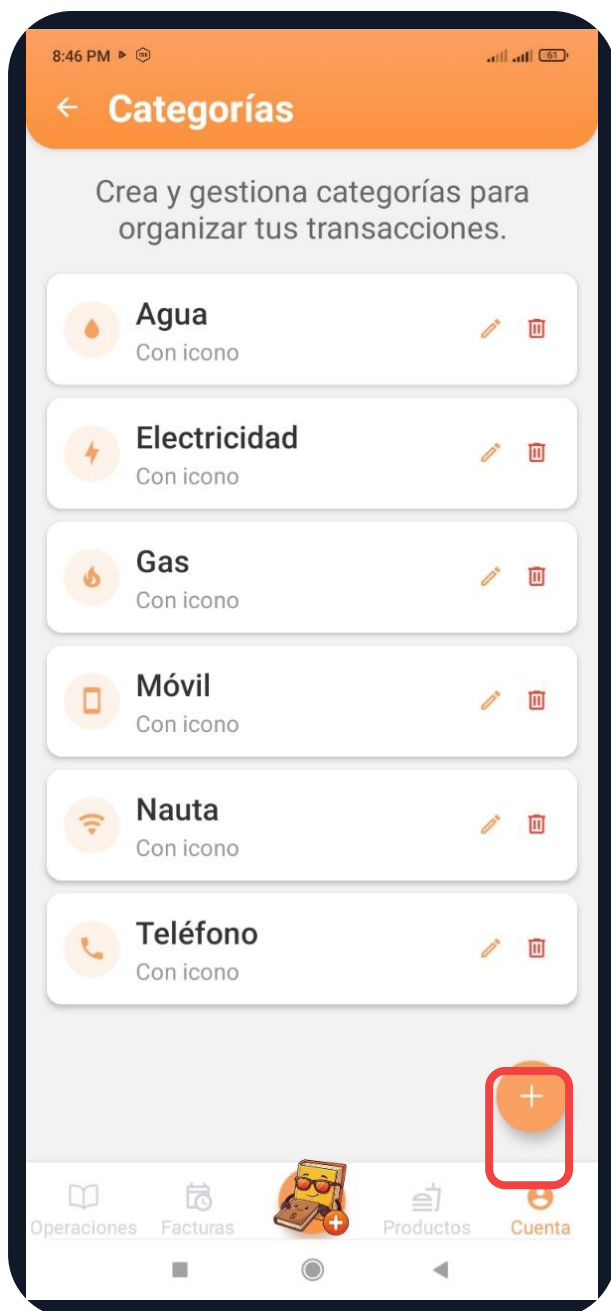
8:46 PM

Categorías

Crea y gestiona categorías para organizar tus transacciones.

Agua
Con icono

Electricidad
Con icono

Gas
Con icono

Móvil
Con icono

Nauta
Con icono

Teléfono
Con icono

+

Operaciones
Facturas
Productos
Cuenta